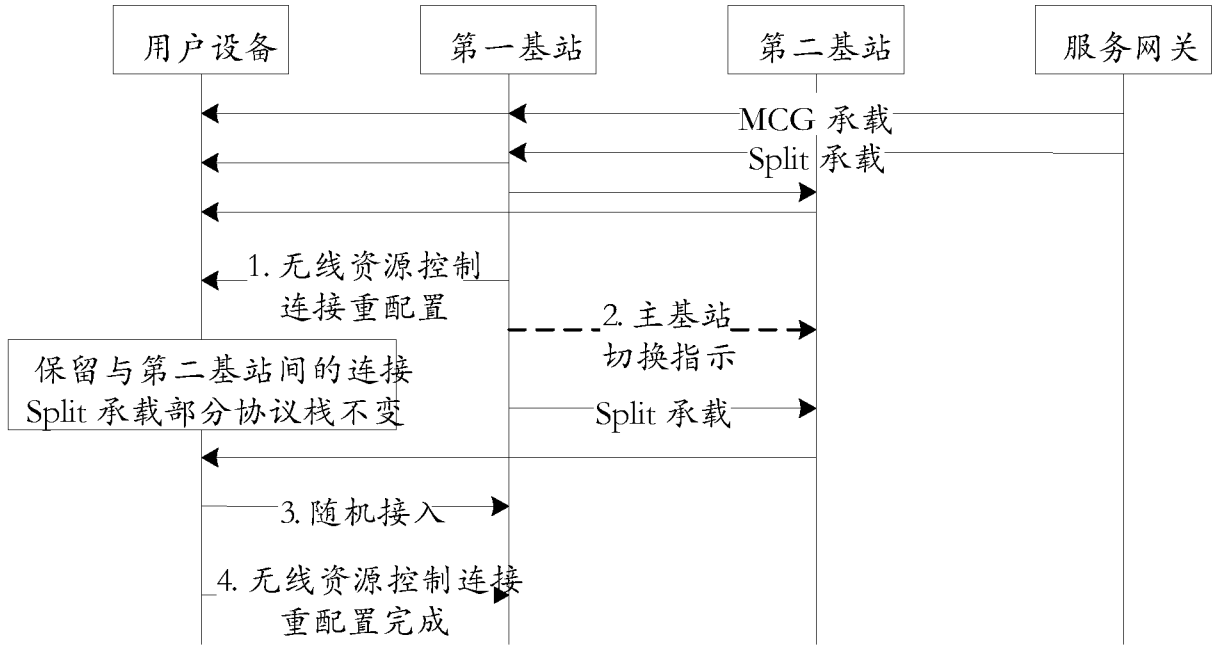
用户设备

第一基站

第二基站

服务网关

MCG 承载

Split 承载

1. 无线资源控制连接重配置

2. 主基站切换指示

保留与第二基站间的连接
Split 承载部分协议栈不变

Split 承载

3. 随机接入

4. 无线资源控制连接重配置完成